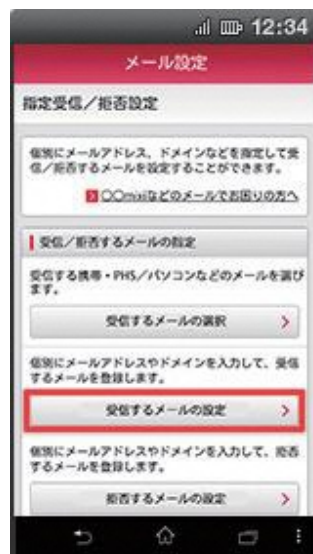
12:34

メール設定

指定受信／拒否設定

個別にメールアドレス、ドメインなどを指定して受信／拒否するメールを設定することができます。

〇〇mixiなどのメールでお困りの方へ

受信／拒否するメールの指定

受信する携帯・PHS／パソコンなどのメールを選びます。

受信するメールの選択

個別にメールアドレスやドメインを入力して、受信するメールを登録します。

受信するメールの設定

個別にメールアドレスやドメインを入力して、拒否するメールを登録します。

拒否するメールの設定